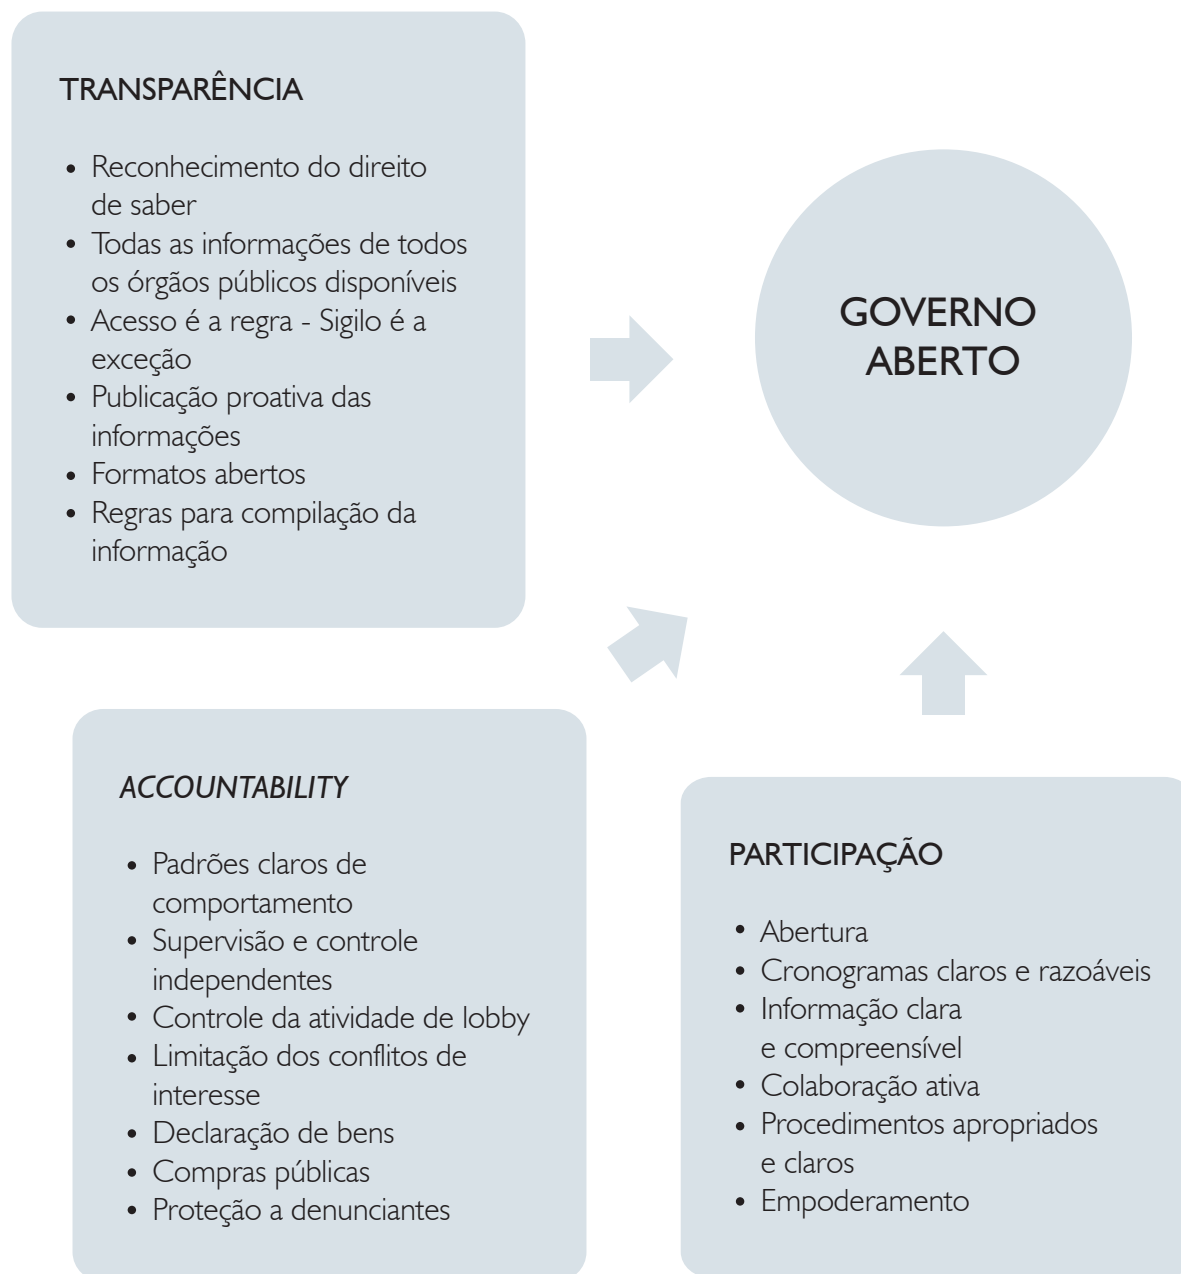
TRANSPARÊNCIA

- Reconhecimento do direito de saber
- Todas as informações de todos os órgãos públicos disponíveis
- Acesso é a regra - Sigilo é a exceção
- Publicação proativa das informações
- Formatos abertos
- Regras para compilação da informação

GOVERNO ABERTO

*ACCOUNTABILITY*

- Padrões claros de comportamento
- Supervisão e controle independentes
- Controle da atividade de lobby
- Limitação dos conflitos de interesse
- Declaração de bens
- Compras públicas
- Proteção a denunciantes

PARTICIPAÇÃO

- Abertura
- Cronogramas claros e razoáveis
- Informação clara e compreensível
- Colaboração ativa
- Procedimentos apropriados e claros
- Empoderamento